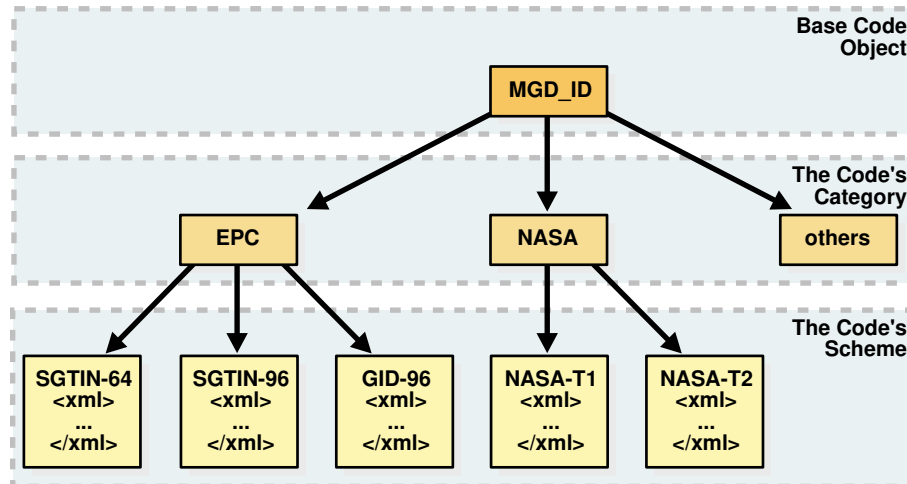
Base Code Object

MGD_ID

The Code's Category

EPC

NASA

others

The Code's Scheme

SGTIN-64
<xml>
...
</xml>

SGTIN-96
<xml>
...
</xml>

GID-96
<xml>
...
</xml>

NASA-T1
<xml>
...
</xml>

NASA-T2
<xml>
...
</xml>